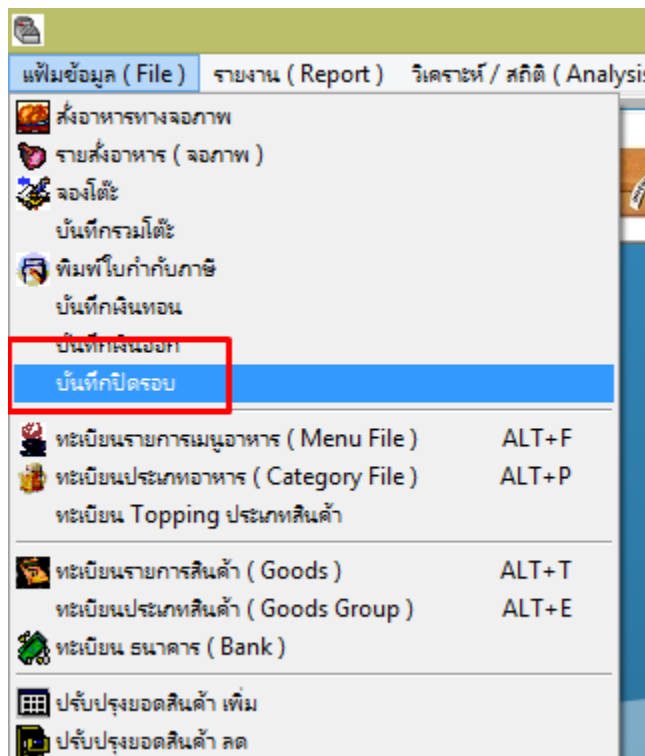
แฟ้มข้อมูล ( File ) รายงาน ( Report ) วิเคราะห์ / สถิติ ( Analysis

สั่งอาหารทางจอภาพ
รายสั่งอาหาร ( จอภาพ )
จองโต๊ะ
บันทึกรวมโต๊ะ
พิมพ์ใบกำกับภาษี
บันทึกเงินทอน
บันทึกเงินออก
บันทึกปิดรอบ

ทะเบียนรายการเมนูอาหาร ( Menu File ) ALT+F
ทะเบียนประเภทอาหาร ( Category File ) ALT+P
ทะเบียน Topping ประเภทสินค้า

ทะเบียนรายการสินค้า ( Goods ) ALT+T
ทะเบียนประเภทสินค้า ( Goods Group ) ALT+E
ทะเบียน ธนาคาร ( Bank )

ปรับปรุงยอดสินค้า เพิ่ม
ปรับปรุงยอดสินค้า ลด